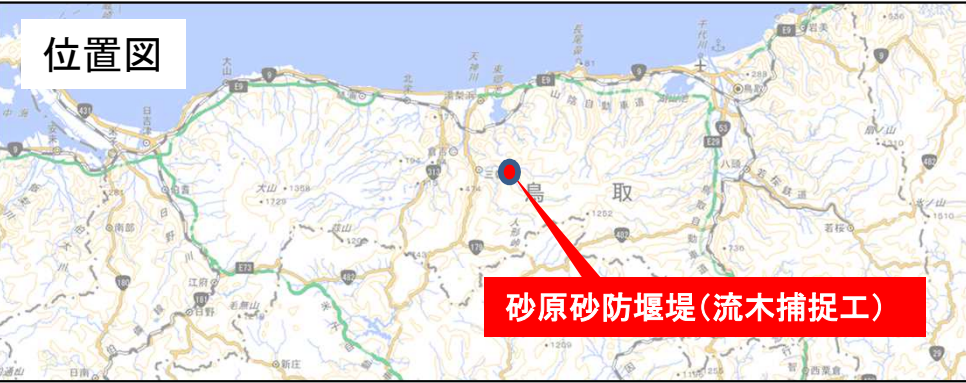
位置図

砂原砂防堰堤（流木捕捉工）

鳥

取

大山

日吉津

米子

南部

江府

日野

日南

新庄

倉吉

三朝

湯梨浜

北栄

琴浦

大山 1729

1252

1209

E9

E73

E29

山陰自動車道

千代川

鳥取

八頭

若桜

若桜鉄道

1510

1358